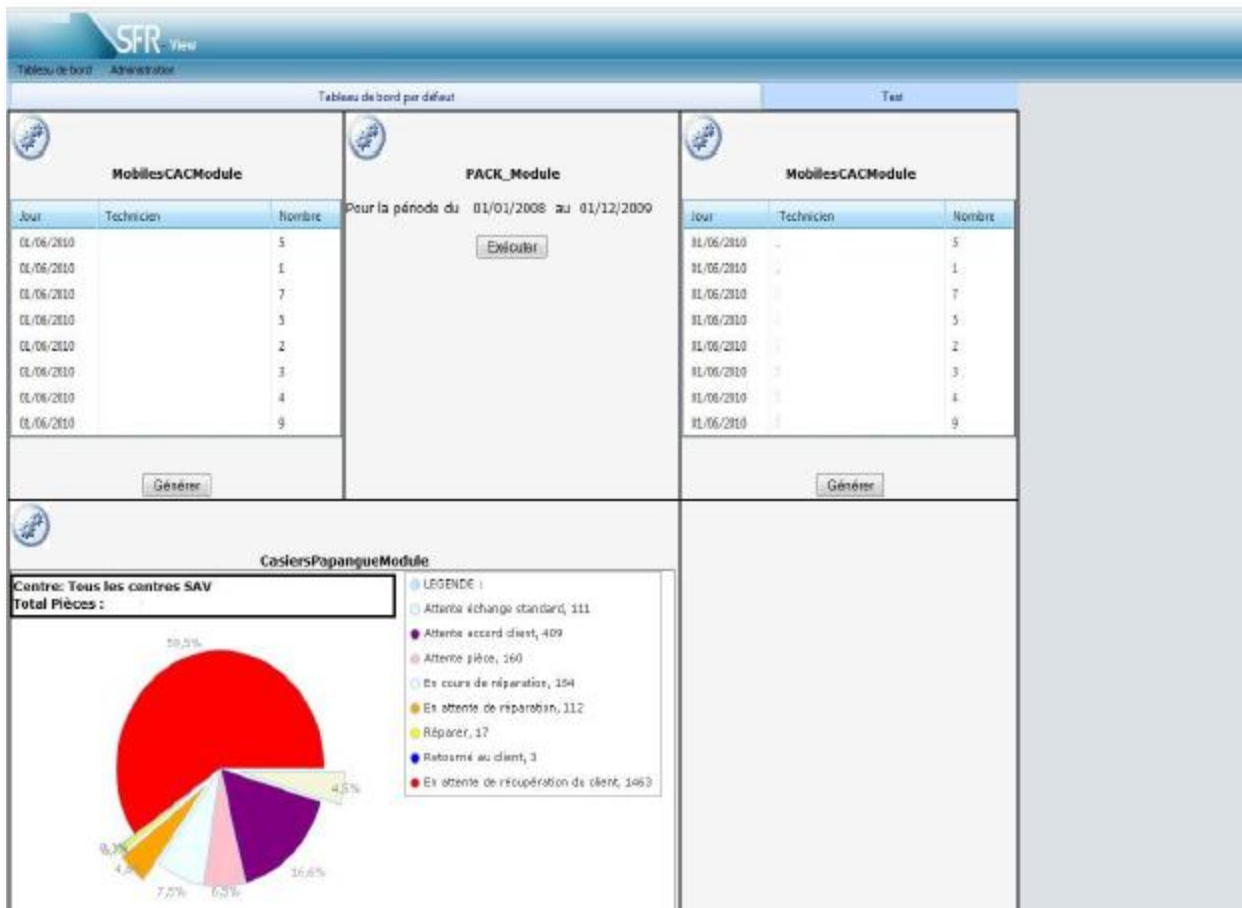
SFR View

Tableau de bord Administration

Tableau de bord par défaut

Test

MobilesCACModule

| Jour | Technicien | Nombre |
|---|---|---|
| 01/06/2010 | | 5 |
| 01/06/2010 | | 1 |
| 01/06/2010 | | 7 |
| 01/06/2010 | | 5 |
| 01/06/2010 | | 2 |
| 01/06/2010 | | 3 |
| 01/06/2010 | | 4 |
| 01/06/2010 | | 9 |

Générer

PACK_Module

Pour la période du 01/01/2008 au 01/12/2009

Exécuter

MobilesCACModule

| Jour | Technicien | Nombre |
|---|---|---|
| 01/06/2010 | | 5 |
| 01/06/2010 | | 1 |
| 01/06/2010 | | 7 |
| 01/06/2010 | | 5 |
| 01/06/2010 | | 2 |
| 01/06/2010 | | 3 |
| 01/06/2010 | | 4 |
| 01/06/2010 | | 9 |

Générer

CasiersPapangueModule

Centre: Tous les centres SAV
Total Pièces :

LEGENDE :
Attente échange standard, 111
Attente accord client, 409
Attente pièce, 160
En cours de réparation, 184
En attente de réparation, 112
Réparer, 17
Retourné au client, 3
En attente de récupération du client, 1463

59,5%
4,5%
16,6%
6,5%
7,5%
4,5%
0,7%